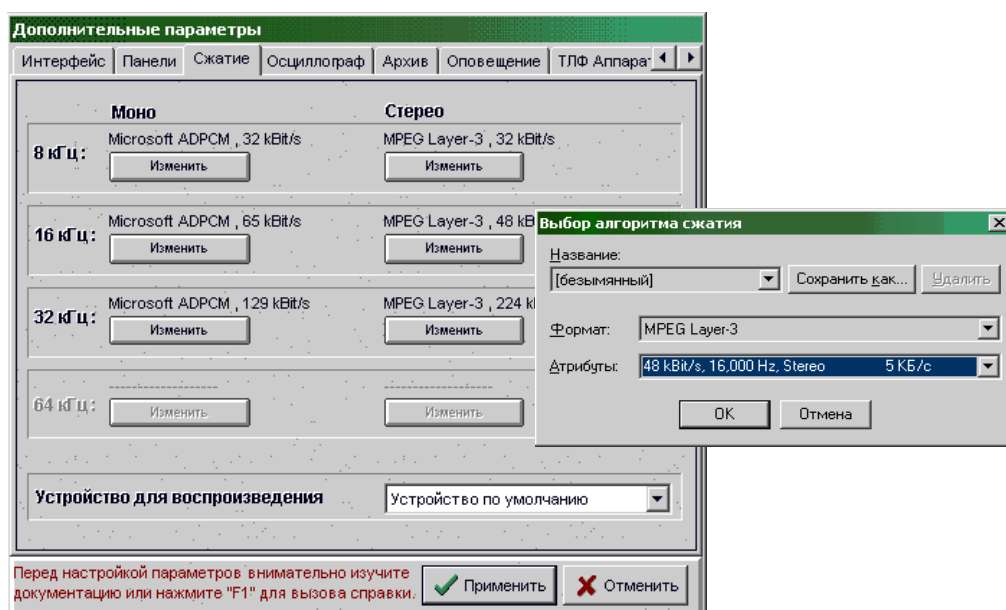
Дополнительные параметры

Интерфейс | Панели | Сжатие | Осциллограф | Архив | Оповещение | ТЛФ Аппара

Моно

Стерео

8 кГц :

Microsoft ADPCM , 32 kBit/s

Изменить

MPEG Layer-3 , 32 kBit/s

Изменить

16 кГц :

Microsoft ADPCM , 65 kBit/s

Изменить

MPEG Layer-3 , 48 kB

Изменить

32 кГц :

Microsoft ADPCM , 129 kBit/s

Изменить

MPEG Layer-3 , 224 k

Изменить

64 кГц :

Изменить

Изменить

Устройство для воспроизведения

Устройство по умолчанию

Перед настройкой параметров внимательно изучите документацию или нажмите "F1" для вызова справки.

Применить

Отменить

Выбор алгоритма сжатия

Название:

[безымянный]

Сохранить как...

Удалить

Формат:

MPEG Layer-3

Атрибуты:

48 kBit/s, 16,000 Hz, Stereo 5 КБ/с

OK

Отмена